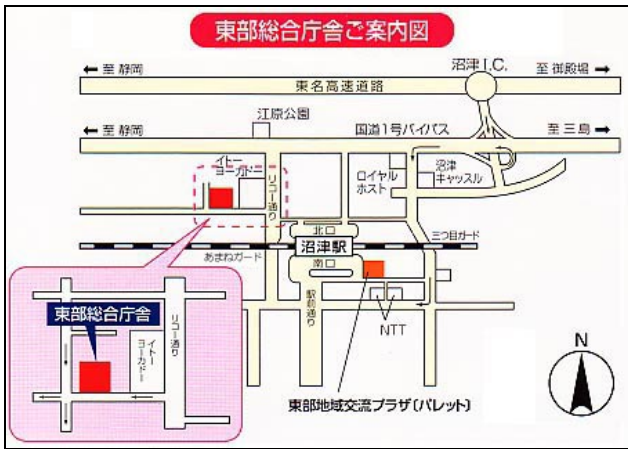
東部総合庁舎ご案内図

← 至 静岡
沼津I.C.
至 御殿場 →
東名高速道路

江原公園
← 至 静岡
国道1号バイパス
至 三島 →

イトーヨーカドー
リコー通り
ロイヤルホスト
沼津キャッスル

北口
沼津駅
南口
三つ目ガード
あまねガード
駅前通り
NTT

東部総合庁舎
リコー通り
イトーヨーカドー

東部地域交流プラザ(パレット)

N